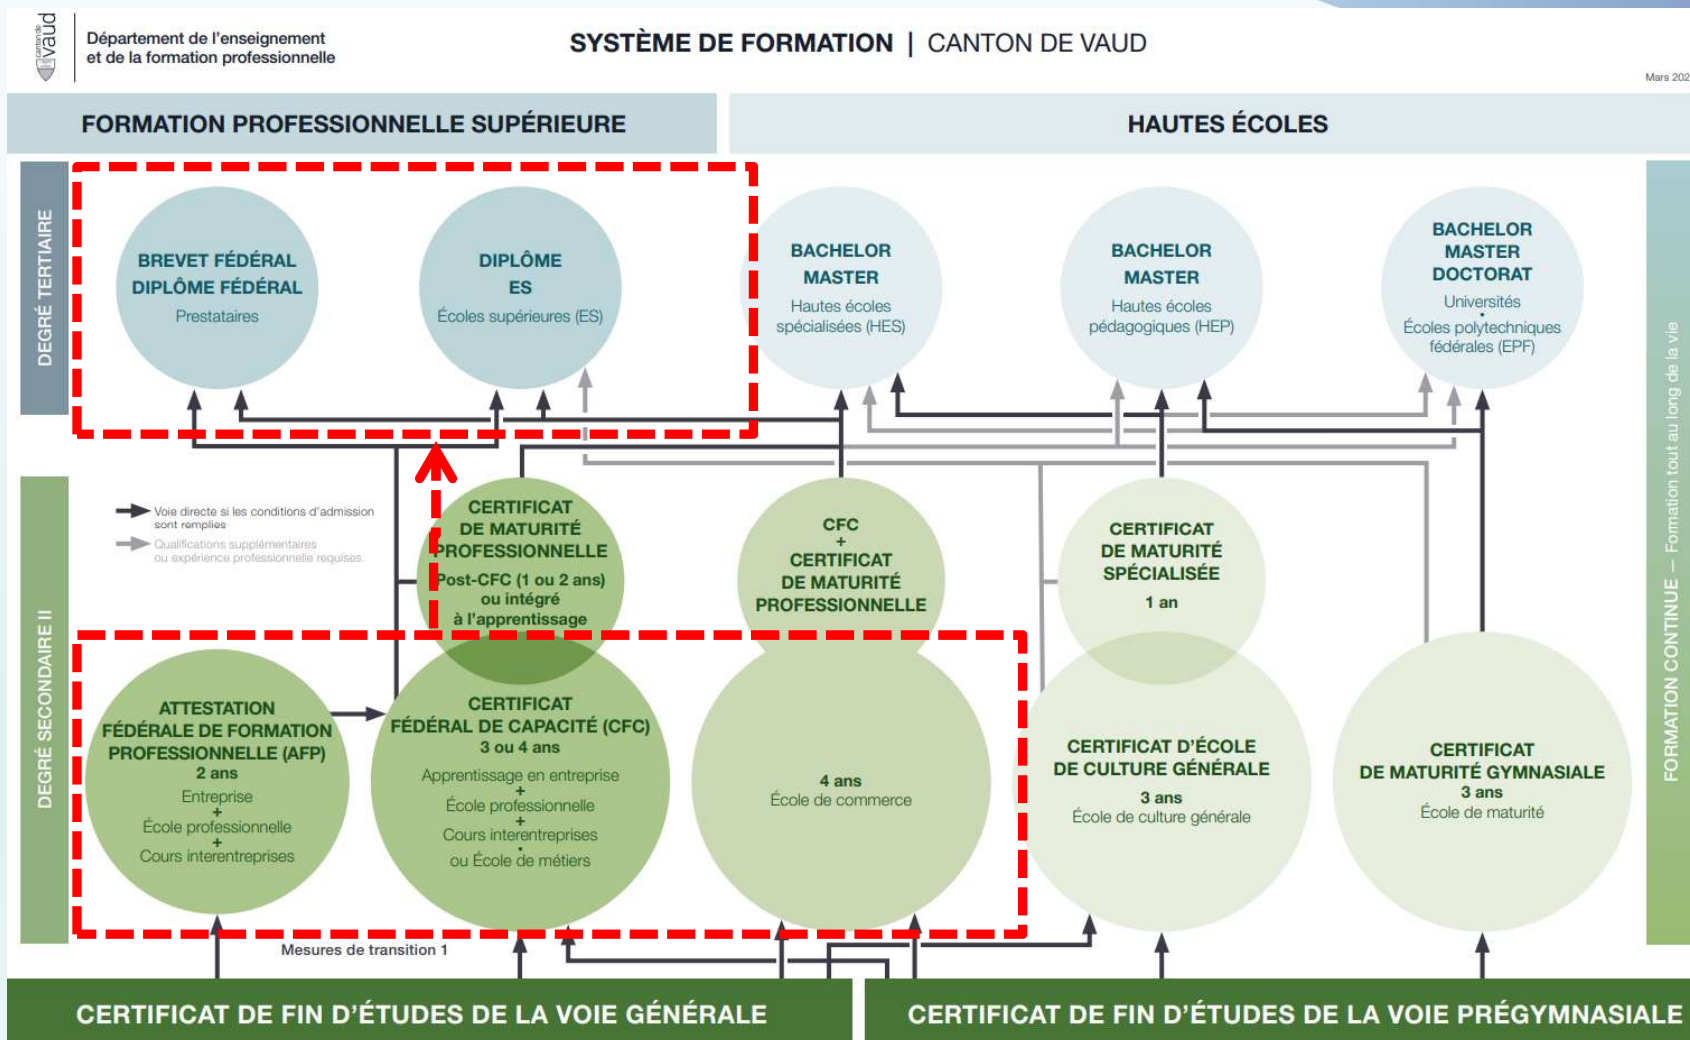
canton de vaud

Département de l'enseignement et de la formation professionnelle

SYSTÈME DE FORMATION | CANTON DE VAUD

Mars 202

FORMATION PROFESSIONNELLE SUPÉRIEURE

HAUTES ÉCOLES

DEGRÉ TERTIAIRE

BREVET FÉDÉRAL
DIPLÔME FÉDÉRAL
Prestataires

DIPLÔME
ES
Écoles supérieures (ES)

BACHELOR
MASTER
Hautes écoles spécialisées (HES)

BACHELOR
MASTER
Hautes écoles pédagogiques (HEP)

BACHELOR
MASTER
DOCTORAT
Universités
•
Écoles polytechniques fédérales (EPF)

FORMATION CONTINUE — Formation tout au long de la vie

Voie directe si les conditions d'admission sont remplies
Qualifications supplémentaires ou expérience professionnelle requises

CERTIFICAT
DE MATURITÉ
PROFESSIONNELLE
Post-CFC (1 ou 2 ans)
ou intégré
à l'apprentissage

CFC
+
CERTIFICAT
DE MATURITÉ
PROFESSIONNELLE

CERTIFICAT
DE MATURITÉ
SPÉCIALISÉE
1 an

DEGRÉ SECONDAIRE II

ATTESTATION
FÉDÉRALE DE FORMATION
PROFESSIONNELLE (AFP)
2 ans
Entreprise
+
École professionnelle
+
Cours interentreprises

CERTIFICAT
FÉDÉRAL DE CAPACITÉ (CFC)
3 ou 4 ans
Apprentissage en entreprise
+
École professionnelle
+
Cours interentreprises
•
ou École de métiers

4 ans
École de commerce

CERTIFICAT D'ÉCOLE
DE CULTURE GÉNÉRALE
3 ans
École de culture générale

CERTIFICAT
DE MATURITÉ GYMNASIALE
3 ans
École de maturité

Mesures de transition 1

CERTIFICAT DE FIN D'ÉTUDES DE LA VOIE GÉNÉRALE

CERTIFICAT DE FIN D'ÉTUDES DE LA VOIE PRÉGYMNASIALE